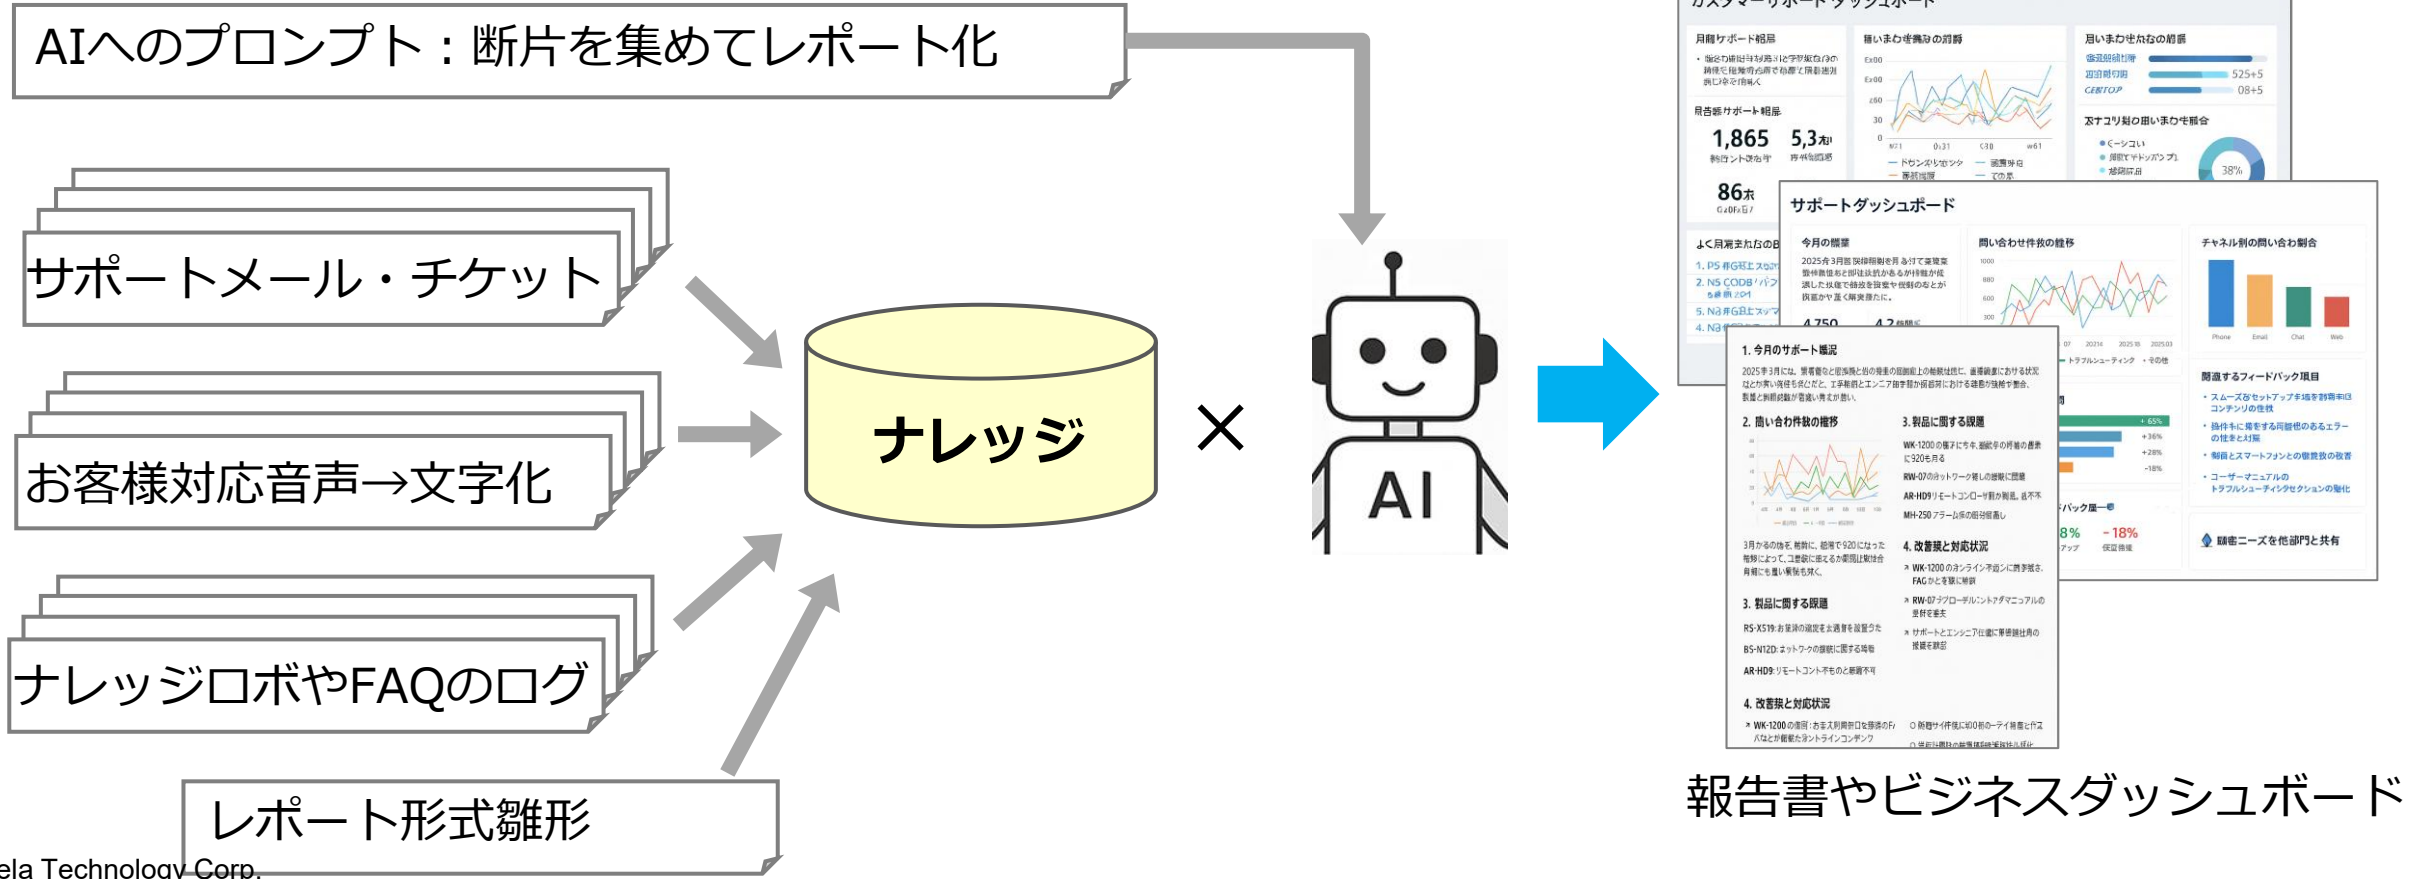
AIへのプロンプト：断片を集めてレポート化

サポートメール・チケット

お客様対応音声→文字化

ナレッジロボやFAQのログ

レポート形式雛形

ナレッジ

×

AI

サポートダッシュボード

1. 今月のサポート概況

2. 問い合わせ件数の推移

3. 製品に関する課題

4. 改善策と対応状況

報告書やビジネスダッシュボード

ela Technology Corp.